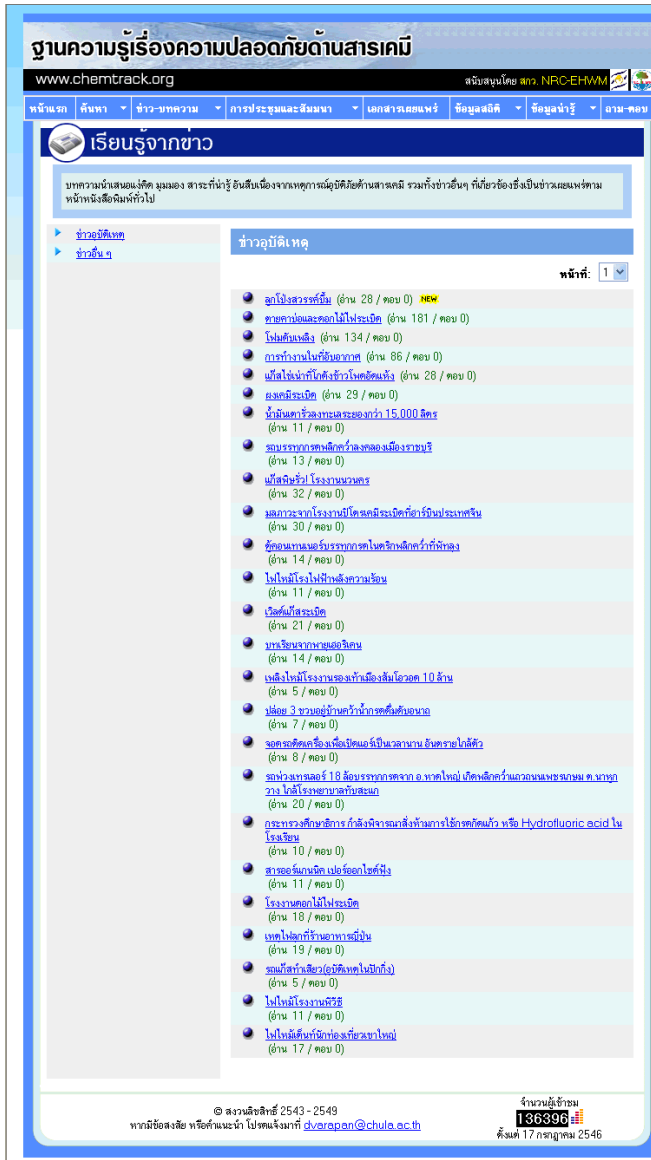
ฐานความรู้เรื่องความปลอดภัยด้านสารเคมี

www.chemtrack.org

สนับสนุนโดย สกว. NRC-EHWM

หน้าแรก | ค้นหา | ข่าว-บทความ | การประชุมและสัมมนา | เอกสารเผยแพร่ | ข้อมูลสถิติ | ข้อมูลน่ารู้ | ถาม-ตอบ

เรียนรู้จากข่าว

บทความนำเสนอแง่คิด มุมมอง สาระที่น่ารู้ อันสืบเนื่องจากเหตุการณ์อุบัติภัยด้านสารเคมี รวมทั้งข่าวอื่นๆ ที่เกี่ยวข้องซึ่งเป็นข่าวเผยแพร่ตามหน้าหนังสือพิมพ์ทั่วไป

ข่าวอุบัติเหตุ
ข่าวอื่น ๆ

ข่าวอุบัติเหตุ

หน้าที่: 1

ลูกโป่งสวรรค์ระเบิด (อ่าน 28 / ตอบ 0) NEW
ตายคาบ่อและดอกไม้ไฟระเบิด (อ่าน 181 / ตอบ 0)
โฟมดับเพลิง (อ่าน 134 / ตอบ 0)
การทำงานในที่อับอากาศ (อ่าน 86 / ตอบ 0)
แก๊สไข่เน่าที่โกดังข้าวโพดอัดแห้ง (อ่าน 28 / ตอบ 0)
ผงเคมีระเบิด (อ่าน 29 / ตอบ 0)
น้ำมันเตารั่วลงทะเลระยองกว่า 15,000 ลิตร (อ่าน 11 / ตอบ 0)
รถบรรทุกกรดพลิกคว่ำลงคลองเมืองราชบุรี (อ่าน 13 / ตอบ 0)
แก๊สพิษรั่ว! โรงงานนวนคร (อ่าน 32 / ตอบ 0)
มลภาวะจากโรงงานปิโตรเคมีระเบิดที่ฮาร์บินประเทศจีน (อ่าน 30 / ตอบ 0)
ตู้คอนเทนเนอร์บรรทุกกรดไนตริกพลิกคว่ำที่พัทลุง (อ่าน 14 / ตอบ 0)
ไฟไหม้โรงไฟฟ้าหลังความร้อน (อ่าน 11 / ตอบ 0)
เวิลด์แก๊สระเบิด (อ่าน 21 / ตอบ 0)
บทเรียนจากพายุเฮอริเคน (อ่าน 14 / ตอบ 0)
เพลิงไหม้โรงงานรองเท้าเมืองสมุทรปราการ 10 ล้าน (อ่าน 5 / ตอบ 0)
ปล่อย 3 ขวบอยู่บ้านคว้าน้ำกรดดื่มดับอนาถ (อ่าน 7 / ตอบ 0)
จอดรถติดเครื่องเพื่อเปิดแอร์เป็นเวลานาน อันตรายใกล้ตัว (อ่าน 8 / ตอบ 0)
รถพ่วงเทรลเลอร์ 18 ล้อบรรทุกกรดจาก อ.หาดใหญ่ เกิดพลิกคว่ำกลางถนนเพชรเกษม ต.นาหูกวาง ใกล้โรงพยาบาลทับสะแก (อ่าน 20 / ตอบ 0)
กระทรวงศึกษาธิการ กำลังพิจารณาสั่งห้ามการใช้กรดกัดแก้ว หรือ Hydrofluoric acid ในโรงเรียน (อ่าน 10 / ตอบ 0)
สารออร์แกนนิค เปอร์ออกไซด์รั่ว (อ่าน 11 / ตอบ 0)
โรงงานดอกไม้ไฟระเบิด (อ่าน 18 / ตอบ 0)
เหตุไฟลุกที่ร้านอาหารญี่ปุ่น (อ่าน 19 / ตอบ 0)
รถแก๊สทำเสียว(อุบัติเหตุในปักกิ่ง) (อ่าน 5 / ตอบ 0)
ไฟไหม้โรงงานพีวีซี (อ่าน 11 / ตอบ 0)
ไฟไหม้เต็นท์นักท่องเที่ยวเขาใหญ่ (อ่าน 17 / ตอบ 0)

© สงวนลิขสิทธิ์ 2543 - 2549
หากมีข้อสงสัย หรือคำแนะนำ โปรดแจ้งมาที่ dvarapan@chula.ac.th

จำนวนผู้เข้าชม
136396
ตั้งแต่ 17 กรกฎาคม 2546